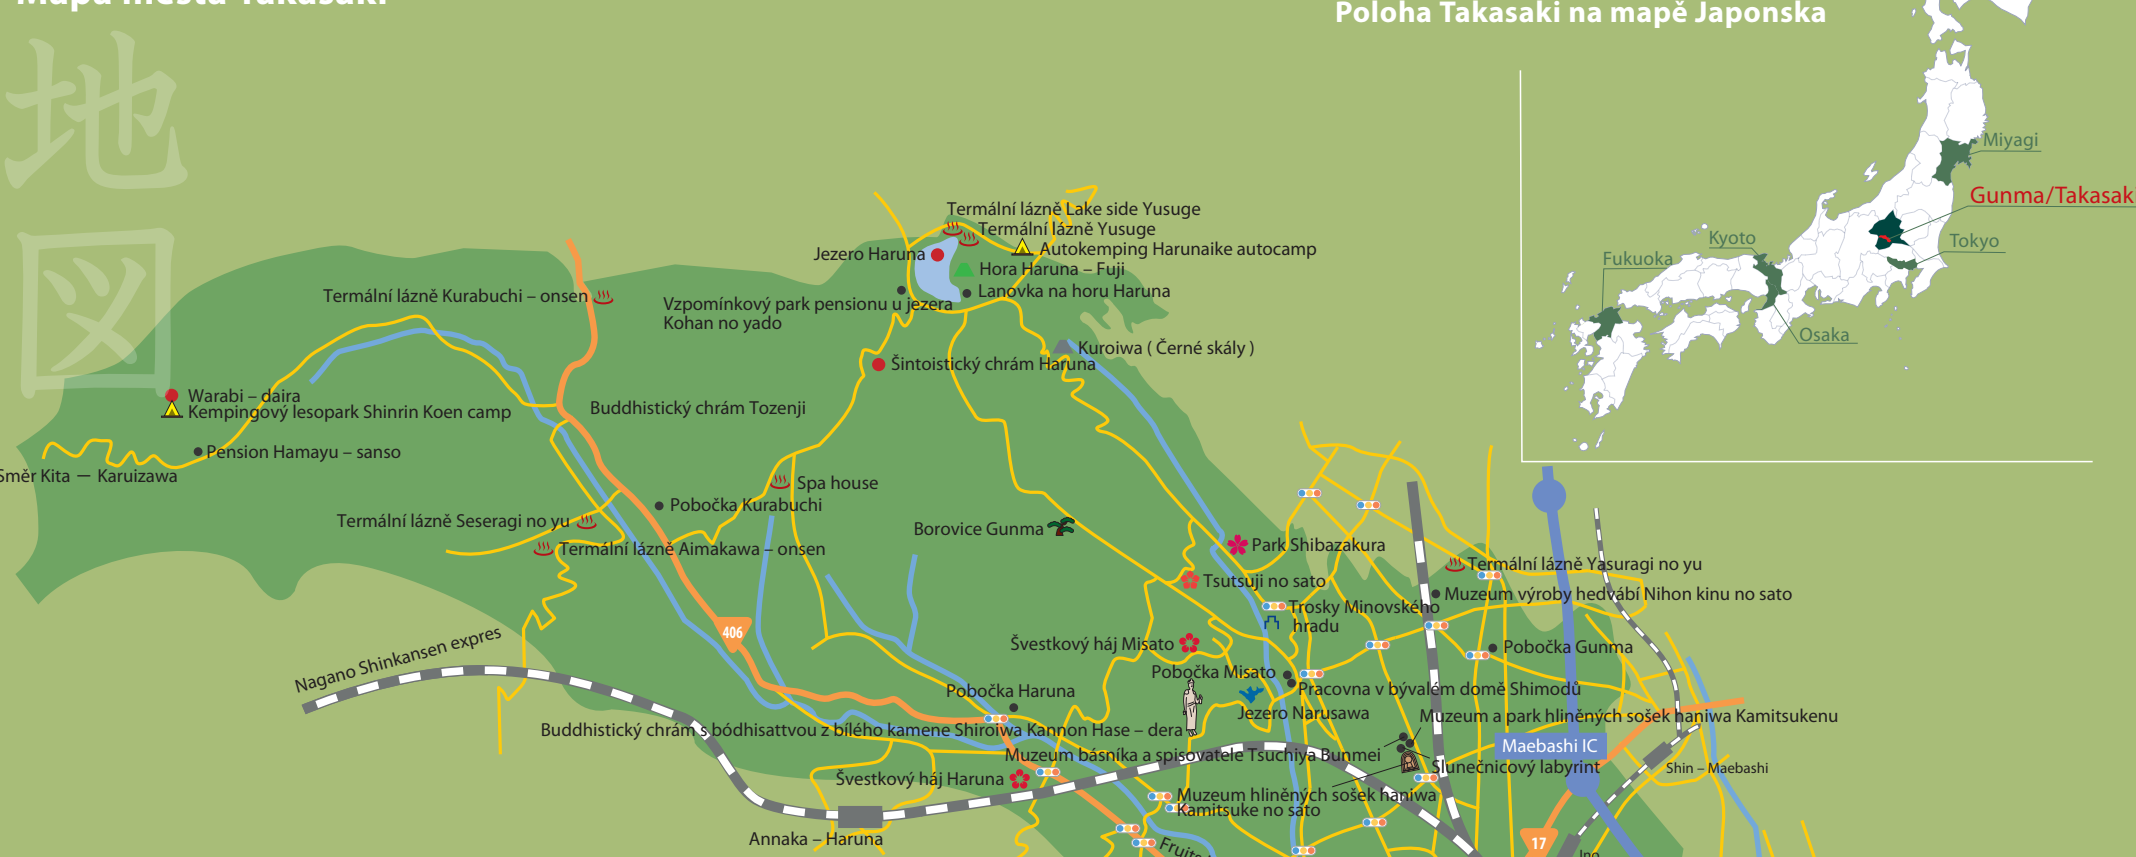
Mapa města Takasaki

地
図

Poloha Takasaki na mapě Japonska

Miyagi
Gunma/Takasak
Tokyo
Kyoto
Fukuoka
Osaka

Termální lázně Lake side Yusuge
Termální lázně Yusuge
Autokemping Harunaike autocamp
Jezero Haruna
Hora Haruna – Fuji
Lanovka na horu Haruna
Termální lázně Kurabuchi – onsen
Vzpomínkový park pensionu u jezera Kohan no yado
Kuroiwa ( Černé skály )
Šintoistický chrám Haruna
Warabi – daira
Kempingový lesopark Shinrin Koen camp
Buddhistický chrám Tozenji
Pension Hamayu – sanso
Směr Kita — Karuizawa
Spa house
Pobočka Kurabuchi
Termální lázně Seseragi no yu
Borovice Gunma
Termální lázně Aimakawa – onsen
Park Shibazakura
Tsutsuji no sato
Termální lázně Yasuragi no yu
Muzeum výroby hedvábí Nihon kinu no sato
Trosky Minovského hradu
Švestkový háj Misato
Pobočka Gunma
406
Nagano Shinkansen expres
Pobočka Misato
Pracovna v bývalém domě Shimodů
Pobočka Haruna
Jezero Narusawa
Muzeum a park hliněných sošek haniwa Kamitsukenu
Buddhistický chrám s bódhisattvou z bílého kamene Shiroiwa Kannon Hase – dera
Maebashi IC
Muzeum básníka a spisovatele Tsuchiya Bunmei
Slunečnicový labyrint
Shin – Maebashi
Švestkový háj Haruna
Muzeum hliněných sošek haniwa Kamitsuke no sato
Annaka – Haruna
17
Fruits
Ino